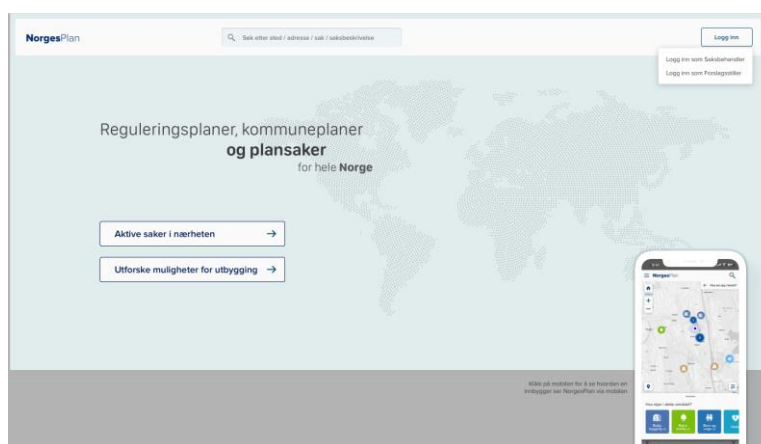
NorgesPlan

Søk etter sted / adresse / sak / saksbeskrivelse

Logg inn

Logg inn som Saksbehandler

Logg inn som Forslagsstiller

Reguleringsplaner, kommuneplaner
og plansaker
for hele Norge

Aktive saker i nærheten →

Utforske muligheter for utbygging →

Klikk på mobilen for å se hvordan en innbygger ser NorgesPlan via mobilen

NorgesPlan

Hva skjer i dette området?